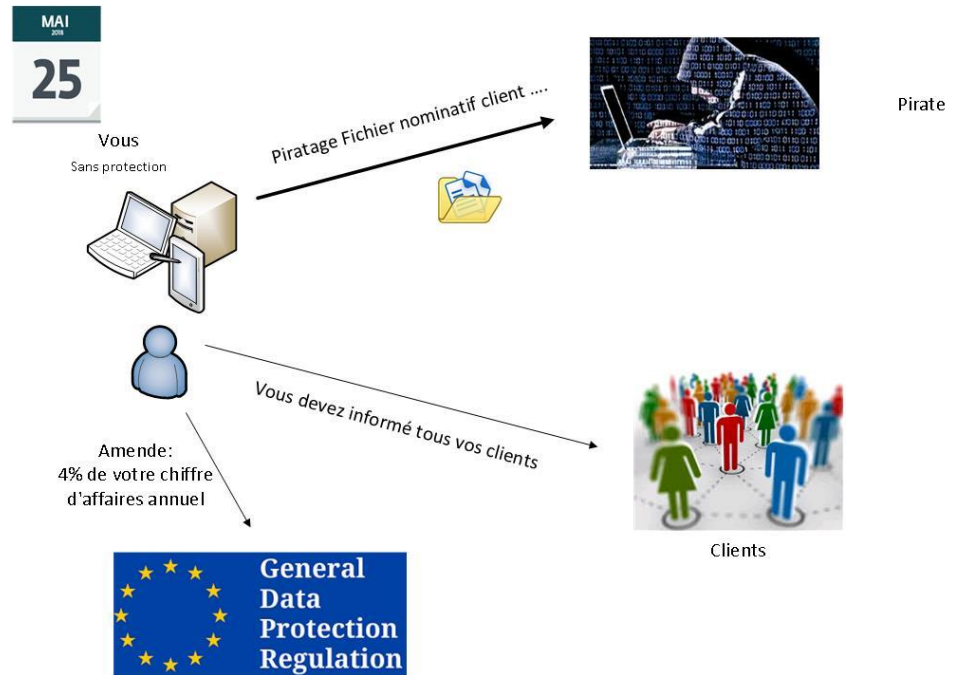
MAI
2018
25

Vous
Sans protection

Piratage Fichier nominatif client ....

Pirate

Vous devez informé tous vos clients

Amende:
4% de votre chiffre d'affaires annuel

Clients

General
Data
Protection
Regulation